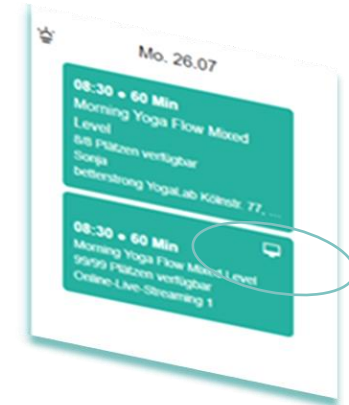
Mo. 26.07

08:30 • 60 Min
Morning Yoga Flow Mixed Level
8/8 Plätzen verfügbar
Sonja
betterstrong YogaLab Kölnstr. 77, ...

08:30 • 60 Min
Morning Yoga Flow Mixed Level
99/99 Plätzen verfügbar
Online-Live-Streaming 1